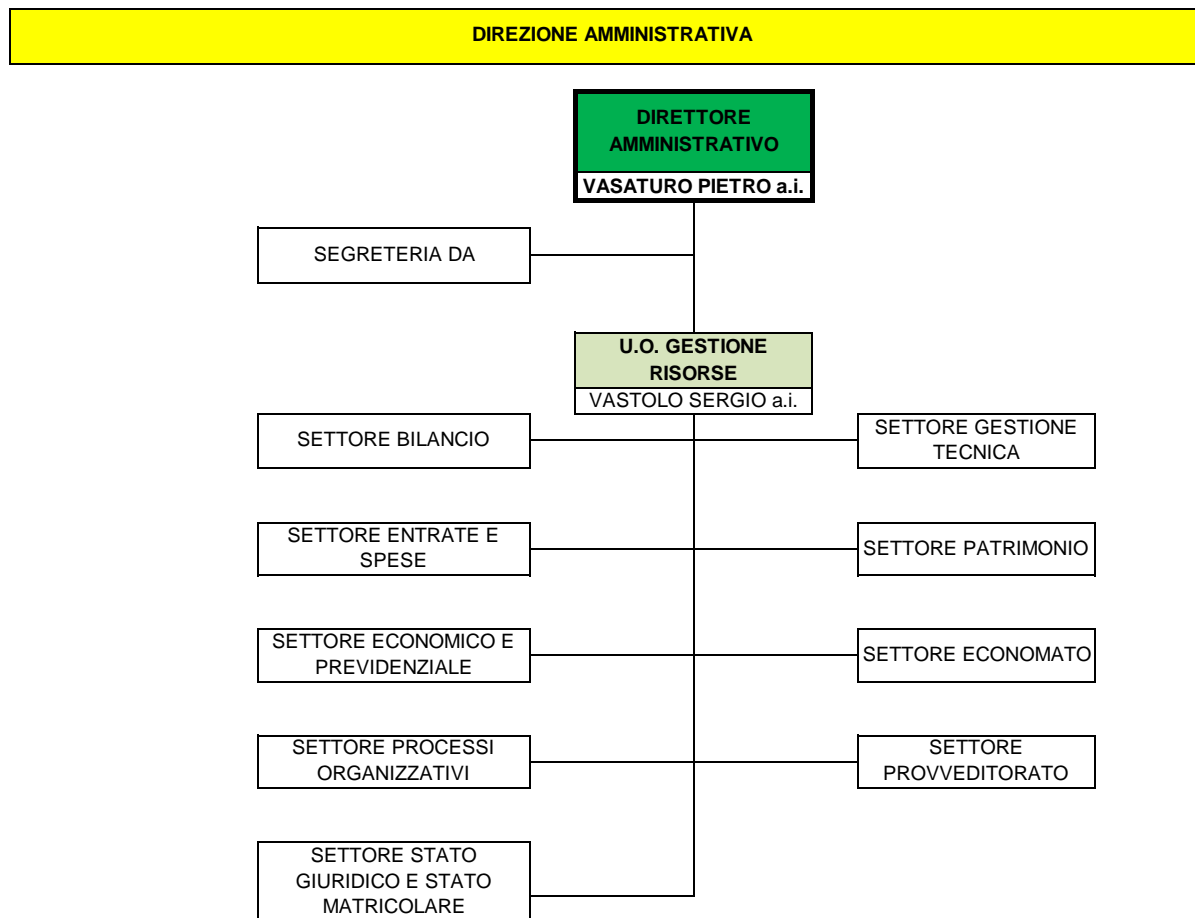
DIREZIONE AMMINISTRATIVA

DIRETTORE AMMINISTRATIVO
VASATURO PIETRO a.i.

SEGRETERIA DA

U.O. GESTIONE RISORSE
VASTOLO SERGIO a.i.

SETTORE BILANCIO

SETTORE GESTIONE TECNICA

SETTORE ENTRATE E SPESE

SETTORE PATRIMONIO

SETTORE ECONOMICO E PREVIDENZIALE

SETTORE ECONOMATO

SETTORE PROCESSI ORGANIZZATIVI

SETTORE PROVVEDITORATO

SETTORE STATO GIURIDICO E STATO MATRICOLARE